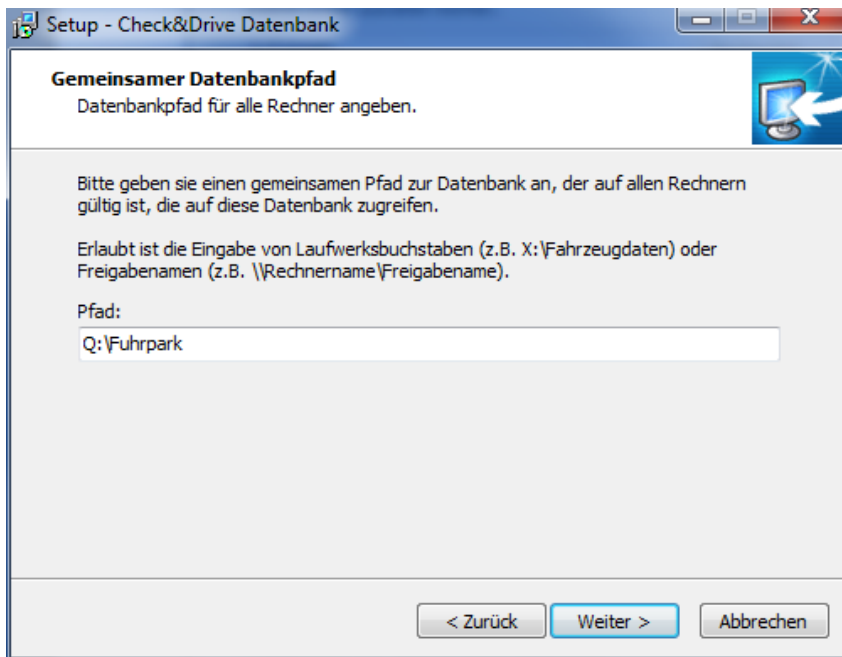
Setup - Check&Drive Datenbank

Gemeinsamer Datenbankpfad
Datenbankpfad für alle Rechner angeben.

Bitte geben sie einen gemeinsamen Pfad zur Datenbank an, der auf allen Rechnern gültig ist, die auf diese Datenbank zugreifen.

Erlaubt ist die Eingabe von Laufwerksbuchstaben (z.B. X:\Fahrzeugdaten) oder Freigabenamen (z.B. \\Rechnername\Freigabename).

Pfad:

Q:\Fuhrpark

< Zurück
Weiter >
Abbrechen